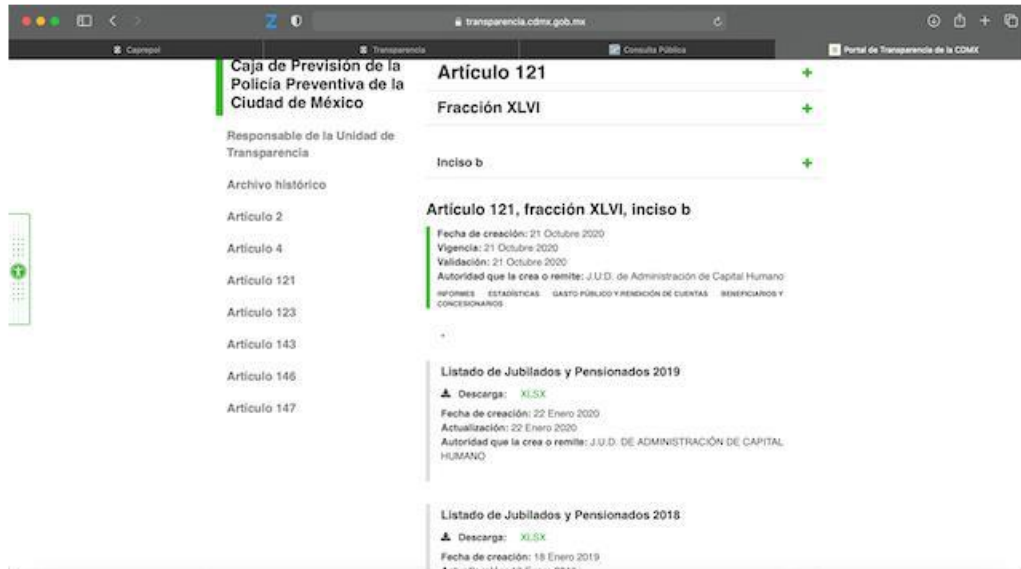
transparencia.cdmx.gob.mx

Caprepol | Transparencia | Consulta Pública | Portal de Transparencia de la CDMX

Caja de Previsión de la Policía Preventiva de la Ciudad de México

Responsable de la Unidad de Transparencia

Archivo histórico

Artículo 2

Artículo 4

Artículo 121

Artículo 123

Artículo 143

Artículo 146

Artículo 147

Artículo 121 +

Fracción XLVI +

Inciso b +

Artículo 121, fracción XLVI, inciso b

Fecha de creación: 21 Octubre 2020
Vigencia: 21 Octubre 2020
Validación: 21 Octubre 2020
Autoridad que la crea o remite: J.U.D. de Administración de Capital Humano

INFORMES ESTADÍSTICAS GASTO PÚBLICO Y RENDICIÓN DE CUENTAS BENEFICIARIOS Y CONCESIONARIOS

Listado de Jubilados y Pensionados 2019

Descarga: XLSX

Fecha de creación: 22 Enero 2020
Actualización: 22 Enero 2020
Autoridad que la crea o remite: J.U.D. DE ADMINISTRACIÓN DE CAPITAL HUMANO

Listado de Jubilados y Pensionados 2018

Descarga: XLSX

Fecha de creación: 18 Enero 2019
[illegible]